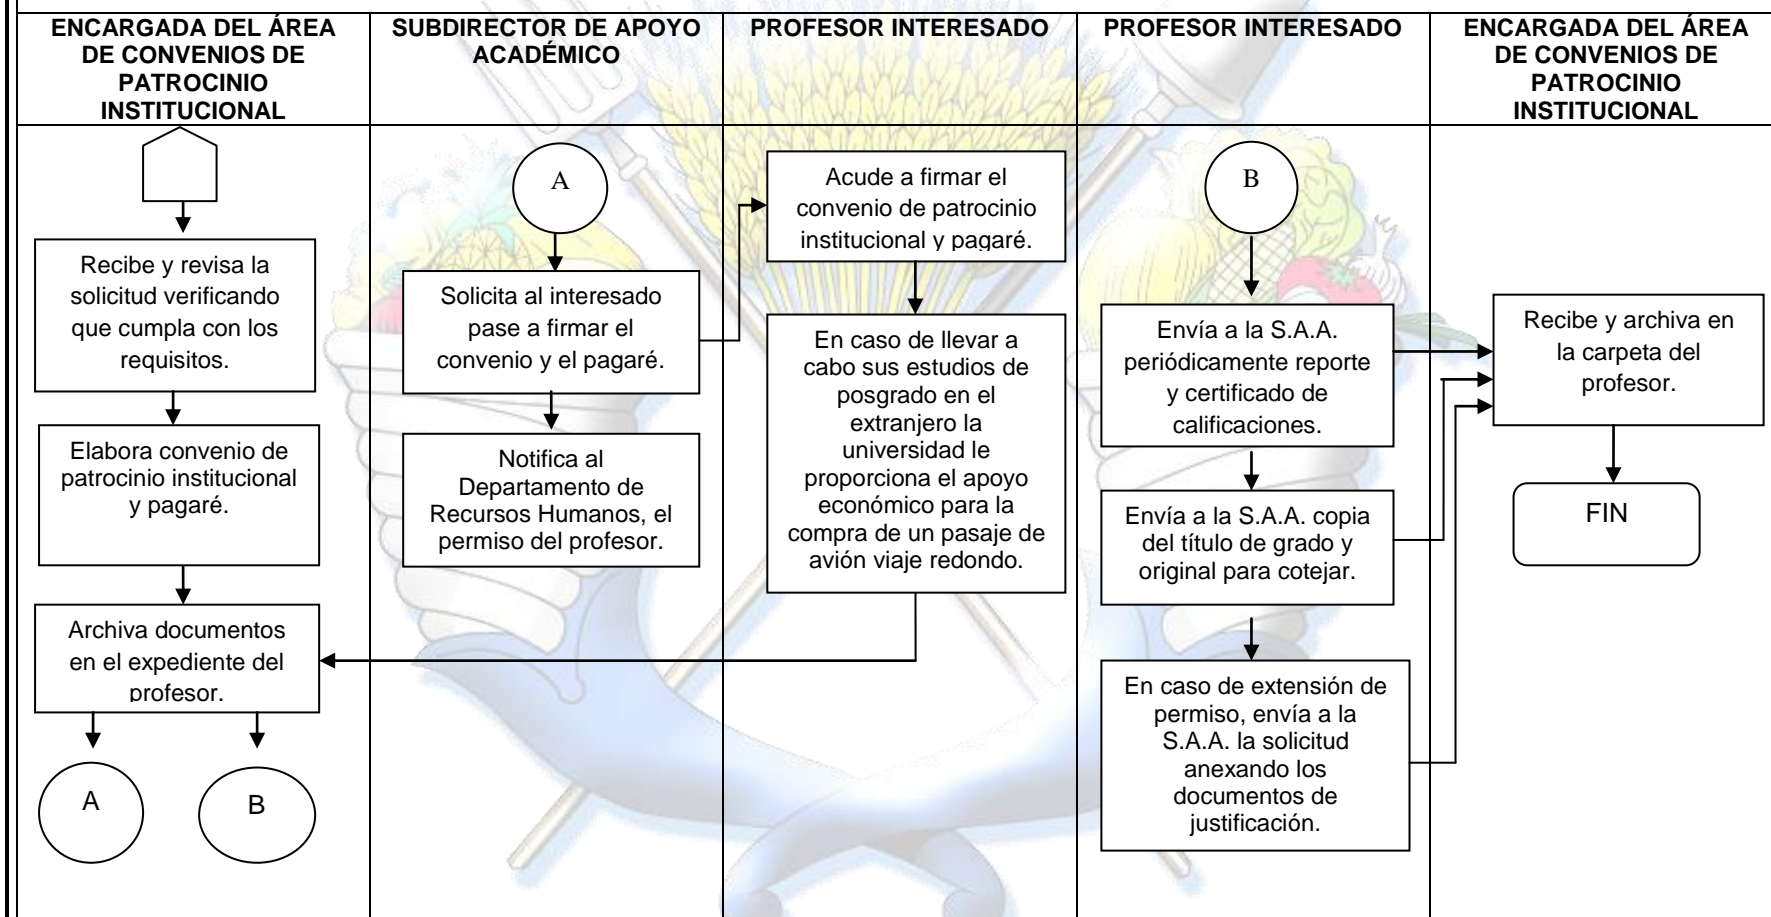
ENCARGADA DEL ÁREA DE CONVENIOS DE PATROCINIO INSTITUCIONAL

Recibe y revisa la solicitud verificando que cumpla con los requisitos.

Elabora convenio de patrocinio institucional y pagaré.

Archiva documentos en el expediente del profesor.

A

B

SUBDIRECTOR DE APOYO ACADÉMICO

A

Solicita al interesado pase a firmar el convenio y el pagaré.

Notifica al Departamento de Recursos Humanos, el permiso del profesor.

PROFESOR INTERESADO

Acude a firmar el convenio de patrocinio institucional y pagaré.

En caso de llevar a cabo sus estudios de posgrado en el extranjero la universidad le proporciona el apoyo económico para la compra de un pasaje de avión viaje redondo.

PROFESOR INTERESADO

B

Envía a la S.A.A. periódicamente reporte y certificado de calificaciones.

Envía a la S.A.A. copia del título de grado y original para cotejar.

En caso de extensión de permiso, envía a la S.A.A. la solicitud anexando los documentos de justificación.

ENCARGADA DEL ÁREA DE CONVENIOS DE PATROCINIO INSTITUCIONAL

Recibe y archiva en la carpeta del profesor.

FIN